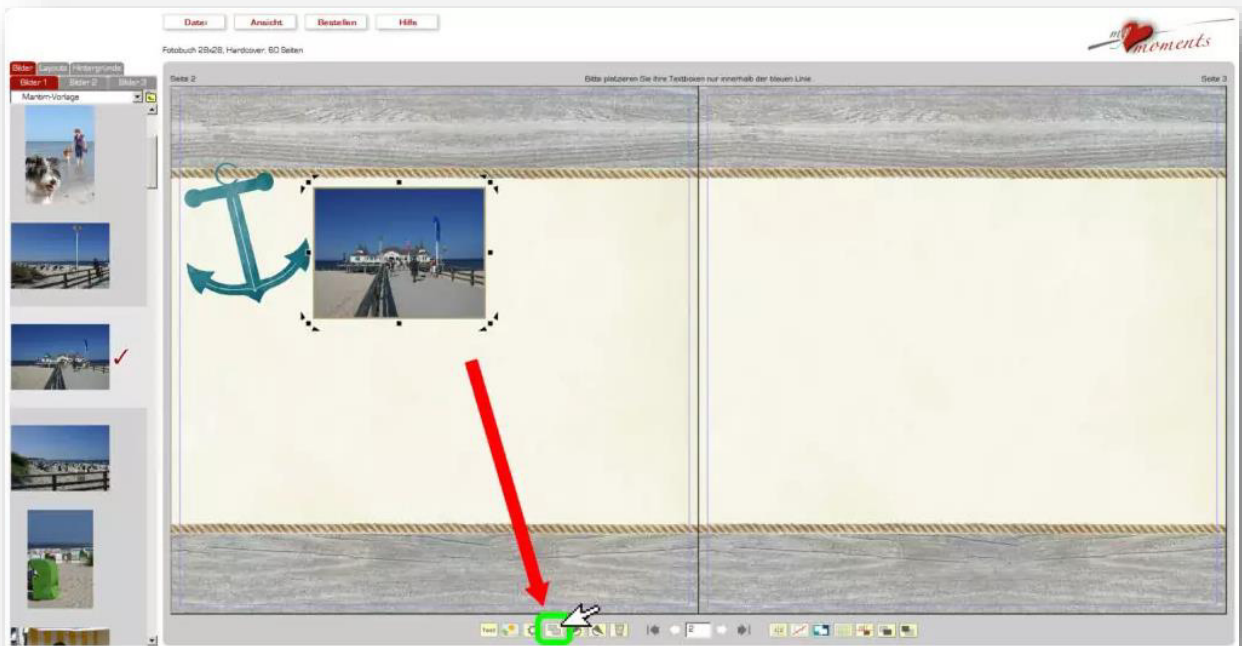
Datei Ansicht Bestellen Hilfe

my moments

Fotobuch 28x28, Hardcover, 60 Seiten

Bilder Layouts Hintergründe

Bilder 1 Bilder 2 Bilder 3

Maritim-Vorlage

Seite 2

Bitte platzieren Sie Ihre Textboxen nur innerhalb der blauen Linie

Seite 3

Text

2